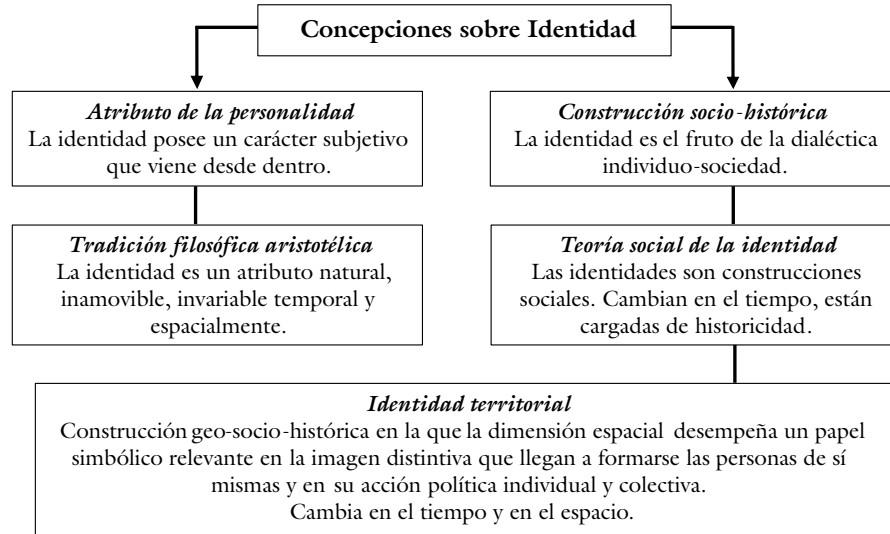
Concepciones sobre Identidad

*Atributo de la personalidad*
La identidad posee un carácter subjetivo que viene desde dentro.

*Construcción socio-histórica*
La identidad es el fruto de la dialéctica individuo-sociedad.

*Tradición filosófica aristotélica*
La identidad es un atributo natural, inamovible, invariable temporal y espacialmente.

*Teoría social de la identidad*
Las identidades son construcciones sociales. Cambian en el tiempo, están cargadas de historicidad.

*Identidad territorial*
Construcción geo-socio-histórica en la que la dimensión espacial desempeña un papel simbólico relevante en la imagen distintiva que llegan a formarse las personas de sí mismas y en su acción política individual y colectiva.
Cambia en el tiempo y en el espacio.